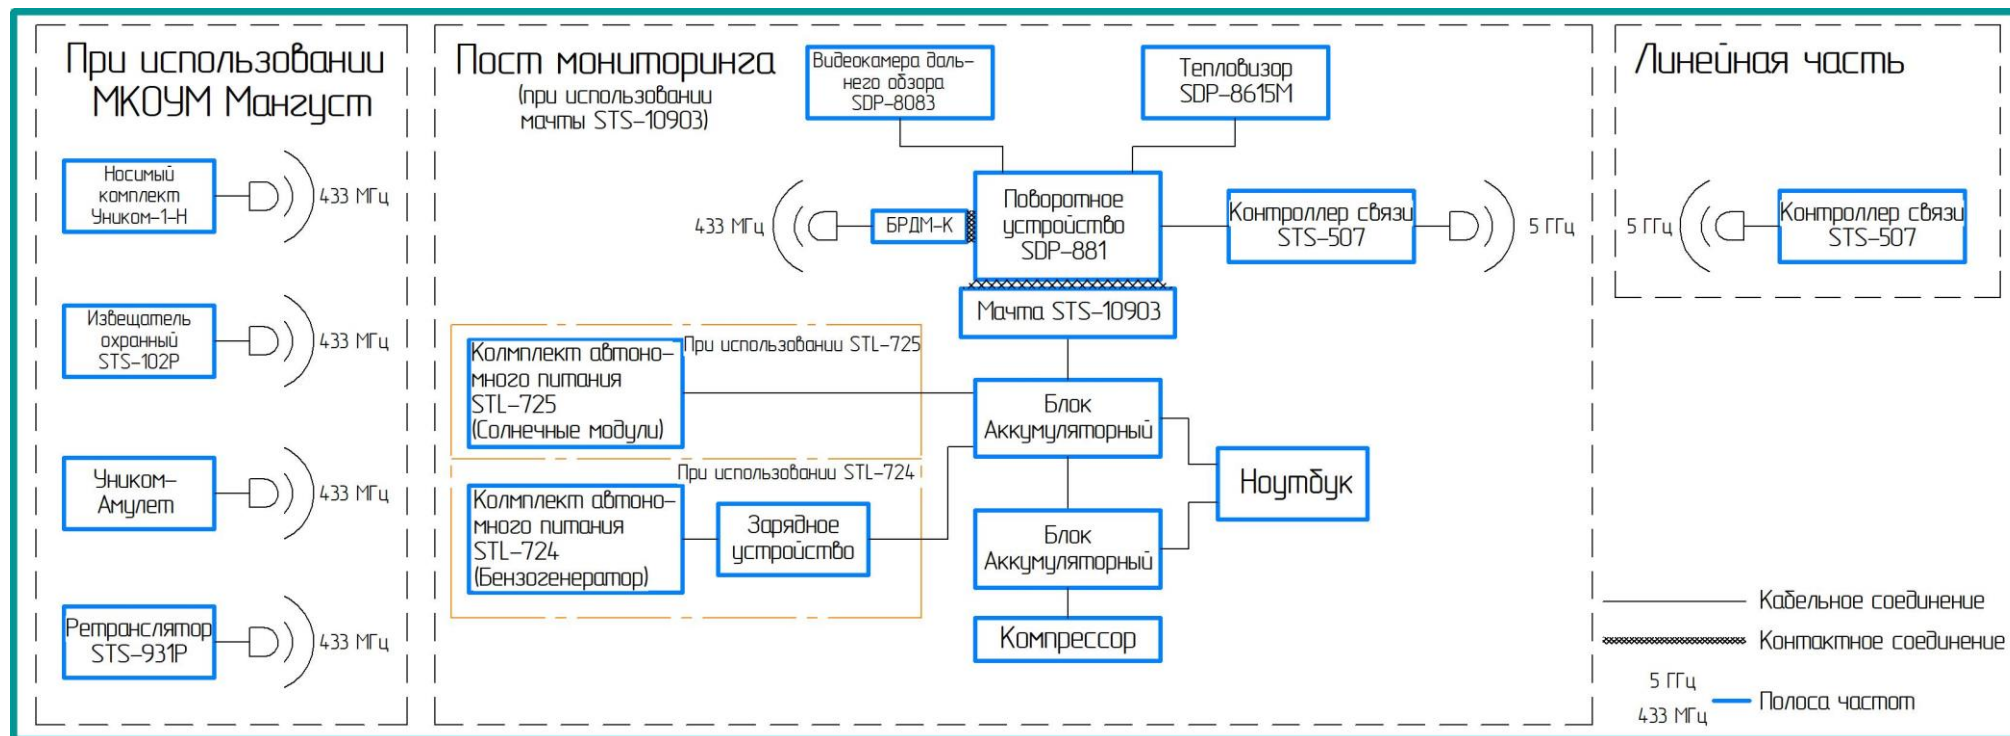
При использовании МКОУМ Мангуст

Носимый комплект Унигом-1-Н

433 МГц

Извещатель охранный STS-102P

433 МГц

Уником-Амулет

433 МГц

Ретранслятор STS-931P

433 МГц

Пост мониторинга
(при использовании мачты STS-10903)

Видеокамера дальнего обзора SDP-8083

Тепловизор SDP-8615M

433 МГц

БРДМ-К

Поворотное устройство SDP-881

Контроллер связи STS-507

5 ГГц

Мачта STS-10903

Комплект автономного питания STL-725 (Солнечные модули)

При использовании STL-725

Блок Аккумуляторный

Ноутбук

При использовании STL-724

Комплект автономного питания STL-724 (Бензогенератор)

Зарядное устройство

Блок Аккумуляторный

Компрессор

Линейная часть

5 ГГц

Контроллер связи STS-507

Кабельное соединение

Контактное соединение

5 ГГц
433 МГц

Полоса частот